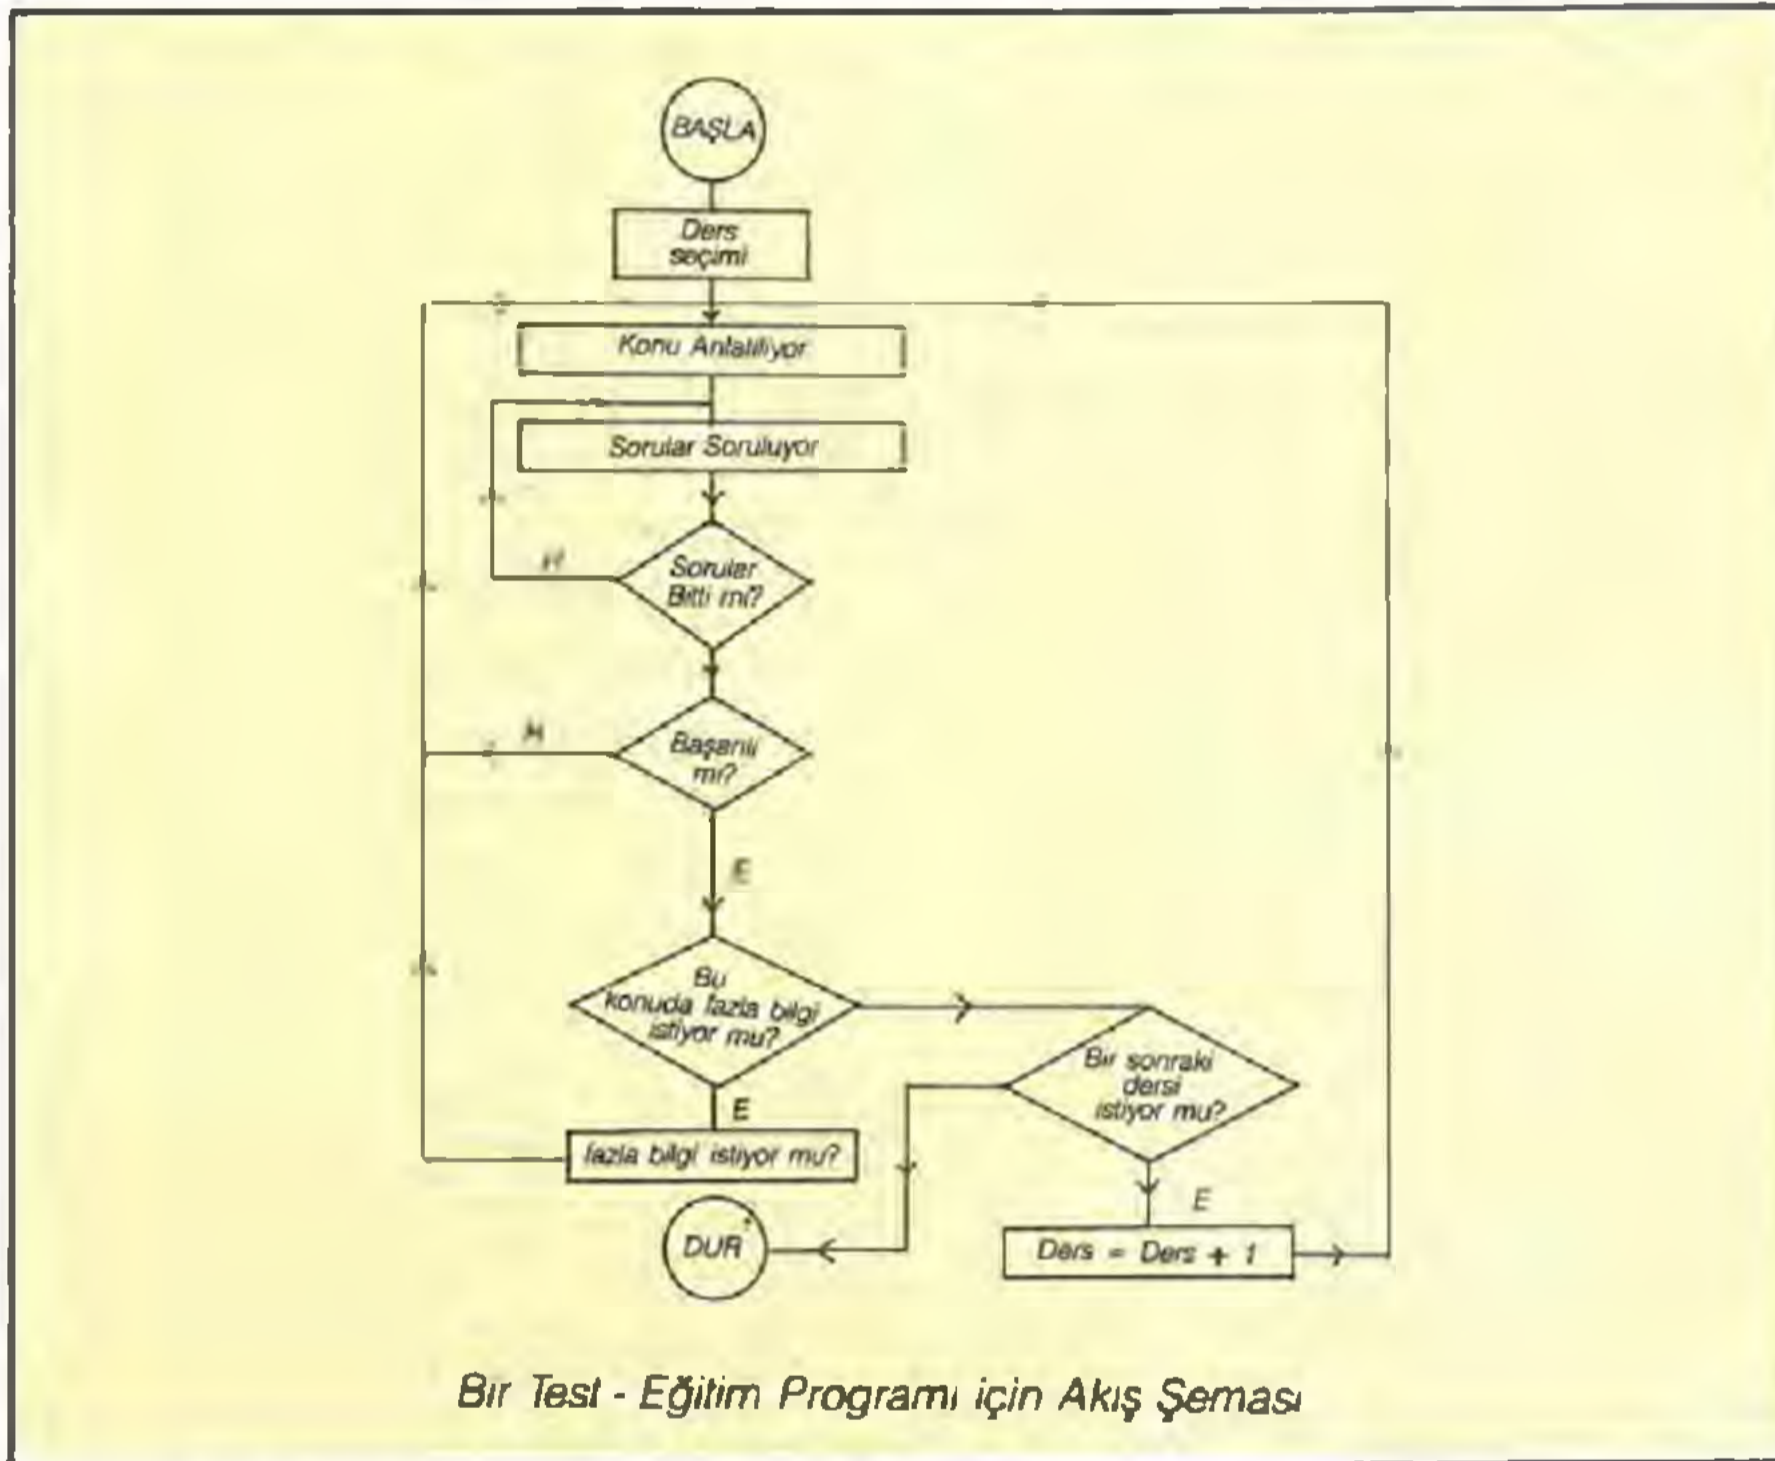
BAŞLA

Ders seçimi

Konu Anlatılıyor

Sorular Soruluyor

H

Sorular Bitti mi?

H

Başarılı mı?

E

Bu konuda fazla bilgi istiyor mu?

Bir sonraki dersi istiyor mu?

E

fazla bilgi istiyor mu?

E

DUR

Ders = Ders + 1

Bir Test - Eğitim Programı için Akış Şeması